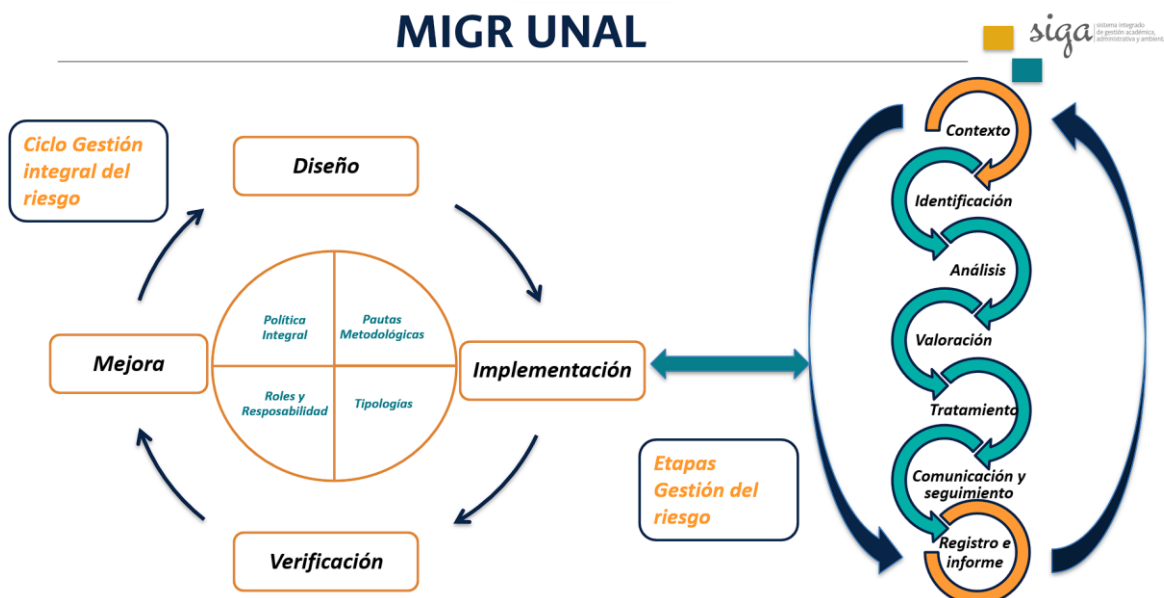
MIGR UNAL

siga sistema integrado de gestión académica, administrativa y ambient

Ciclo Gestión integral del riesgo

Diseño

Política Integral

Pautas Metodológicas

Roles y Resposabilidad

Tipologías

Mejora

Implementación

Verificación

Etapas Gestión del riesgo

Contexto

Identificación

Análisis

Valoración

Tratamiento

Comunicación y seguimiento

Registro e informe